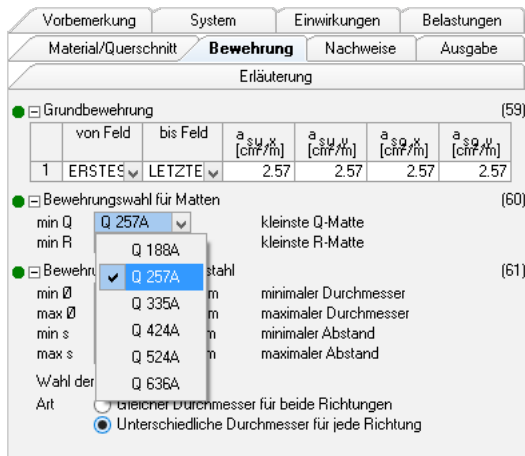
Vorbemerkung | System | Einwirkungen | Belastungen
Material/Querschnitt | Bewehrung | Nachweise | Ausgabe
Erläuterung

⊟ Grundbewehrung (59)

| | von Feld | bis Feld | $a_{su,x}$ [cm²/m] | $a_{su,y}$ [cm²/m] | $a_{so,x}$ [cm²/m] | $a_{so,y}$ [cm²/m] |
|---|---|---|---|---|---|---|
| 1 | ERSTES | LETZTE | 2.57 | 2.57 | 2.57 | 2.57 |

⊟ Bewehrungswahl für Matten (60)
min Q Q 257A kleinste Q-Matte
min R kleinste R-Matte

⊟ Bewehru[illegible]stahl (61)
min Ø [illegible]m minimaler Durchmesser
max Ø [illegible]m maximaler Durchmesser
min s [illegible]m minimaler Abstand
max s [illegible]m maximaler Abstand
Wahl der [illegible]
Art Gleicher Durchmesser für beide Richtungen
Unterschiedliche Durchmesser für jede Richtung

Q 188A
Q 257A
Q 335A
Q 424A
Q 524A
Q 636A